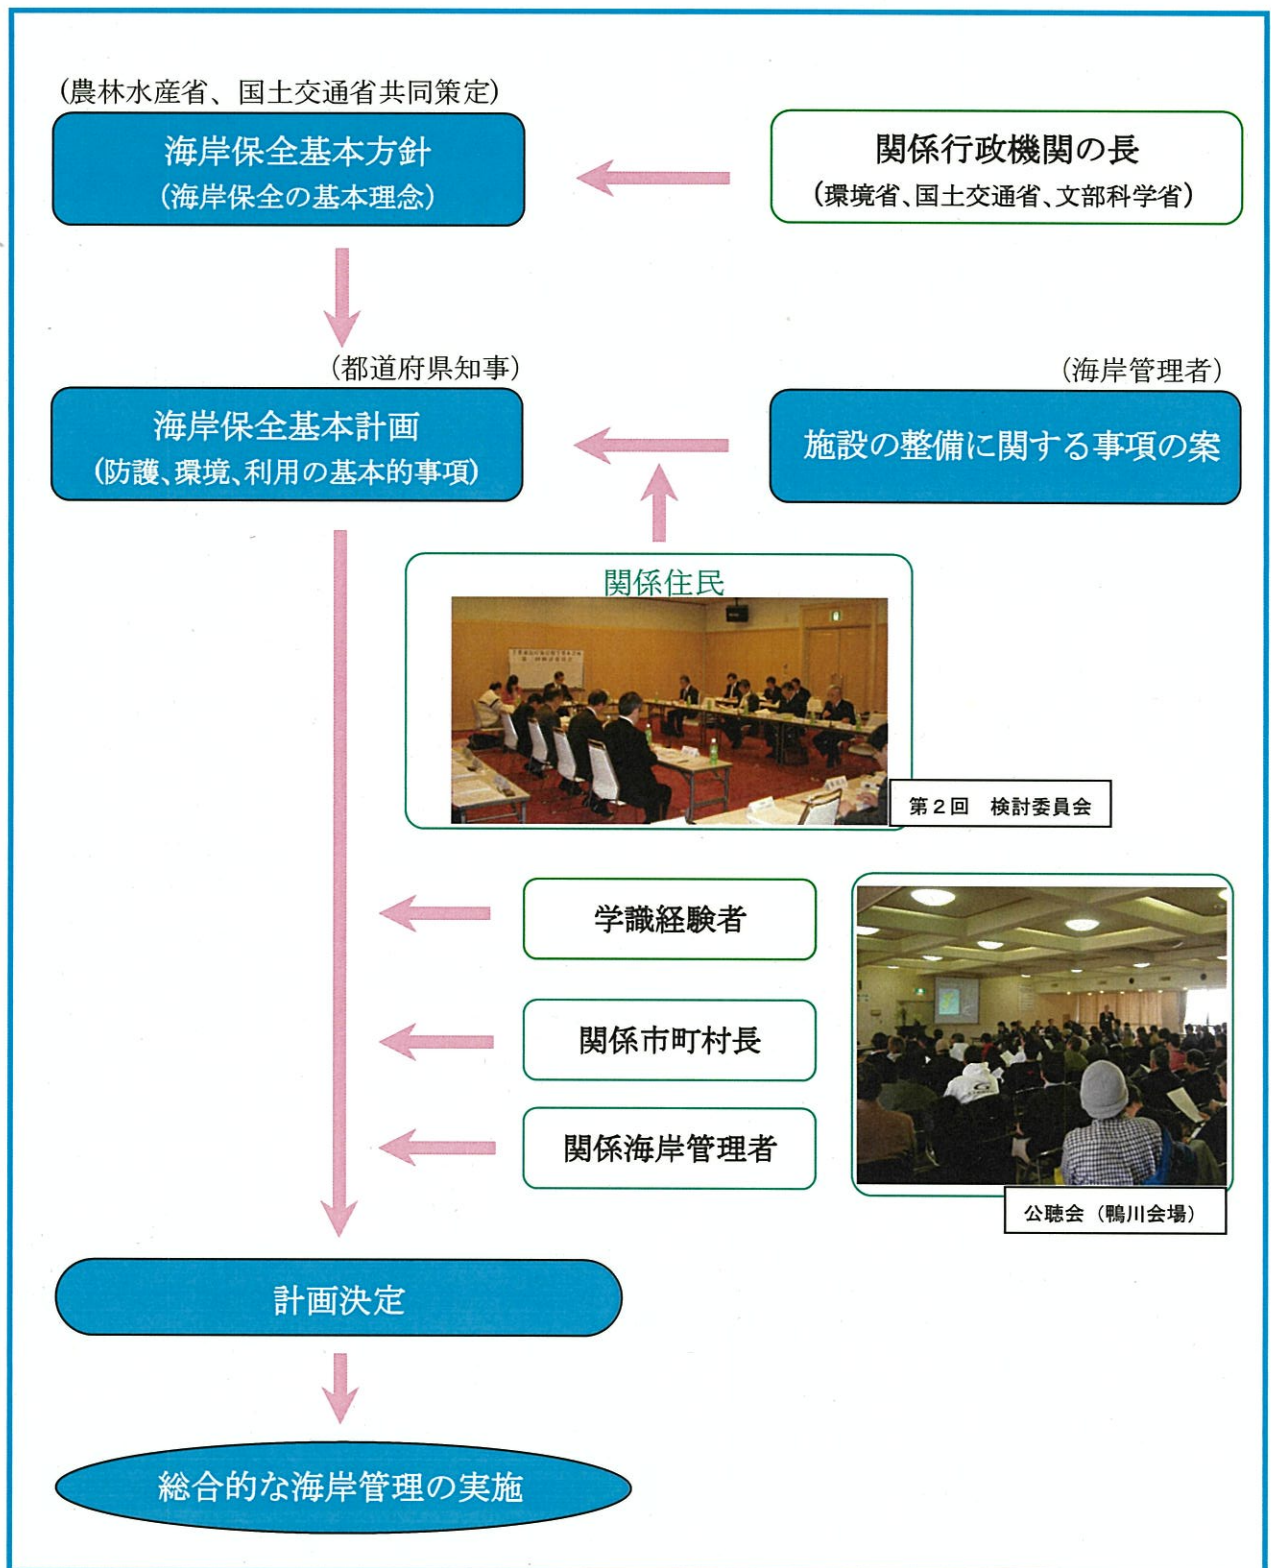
(農林水産省、国土交通省共同策定)
海岸保全基本方針
(海岸保全の基本理念)

関係行政機関の長
(環境省、国土交通省、文部科学省)

(都道府県知事)
海岸保全基本計画
(防護、環境、利用の基本的事項)

(海岸管理者)
施設の整備に関する事項の案

関係住民

第２回　検討委員会

学識経験者

関係市町村長

関係海岸管理者

公聴会（鴨川会場）

計画決定

総合的な海岸管理の実施